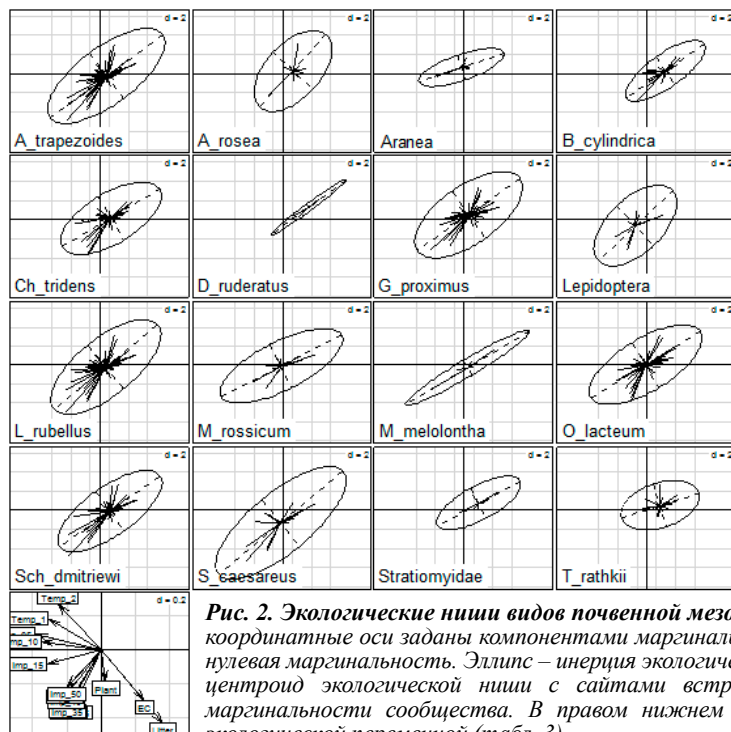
d = 2
A_trapezoides
d = 2
A_rosea
d = 2
Aranea
d = 2
B_cylindrica
d = 2
Ch_tridens
d = 2
D_ruderatus
d = 2
G_proximus
d = 2
Lepidoptera
d = 2
L_rubellus
d = 2
M_rossicum
d = 2
M_melolontha
d = 2
O_lacteum
d = 2
Sch_dmitriewi
d = 2
S_caesareus
d = 2
Stratiomyidae
d = 2
T_rathkii

d = 0.2
Temp_2
Temp_1
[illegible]
Imp_10
Imp_15
Imp_50
Imp_35
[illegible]
Plant
EC
Litter

Рис. 2. Экологические ниши видов почвенной мезо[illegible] координатные оси заданы компонентами маргинал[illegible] нулевая маргинальность. Эллипс – инерция экологиче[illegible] центроид экологической ниши с сайтами встр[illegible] маргинальности сообщества. В правом нижнем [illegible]